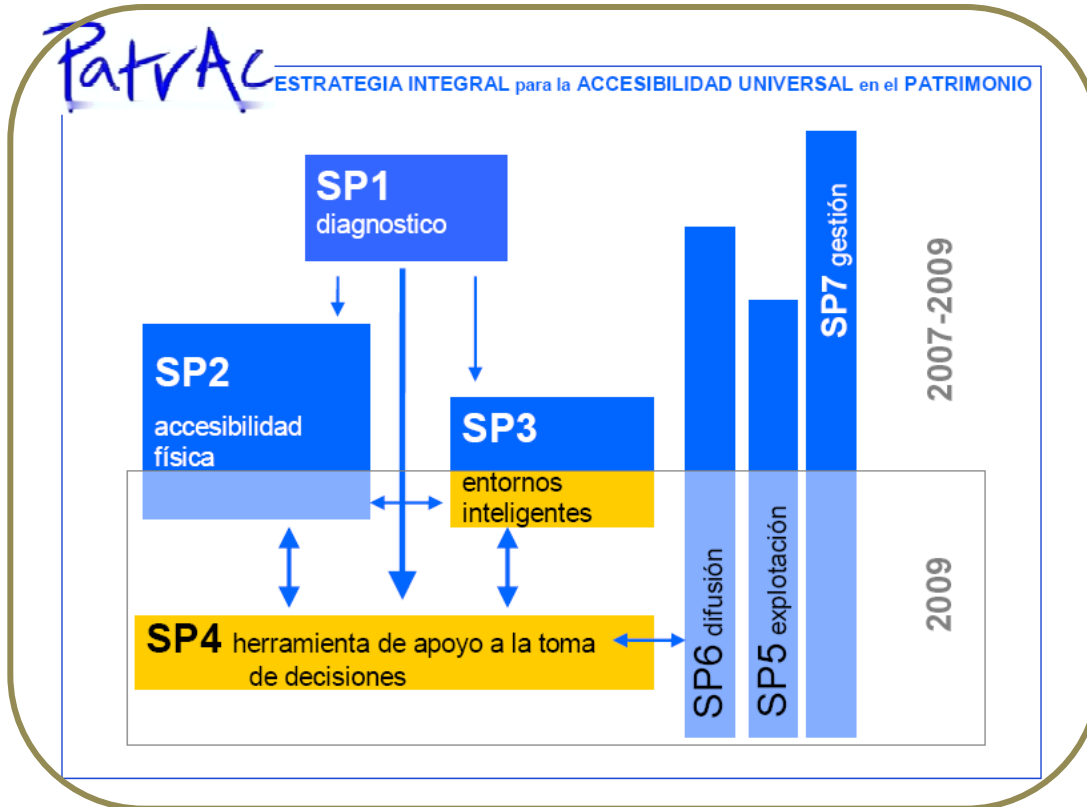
PatrAc ESTRATEGIA INTEGRAL para la ACCESIBILIDAD UNIVERSAL en el PATRIMONIO

SP1
diagnostico

SP2
accesibilidad física

SP3
entornos inteligentes

SP4 herramienta de apoyo a la toma de decisiones

SP6 difusión

SP5 explotación

SP7 gestión

2007-2009

2009